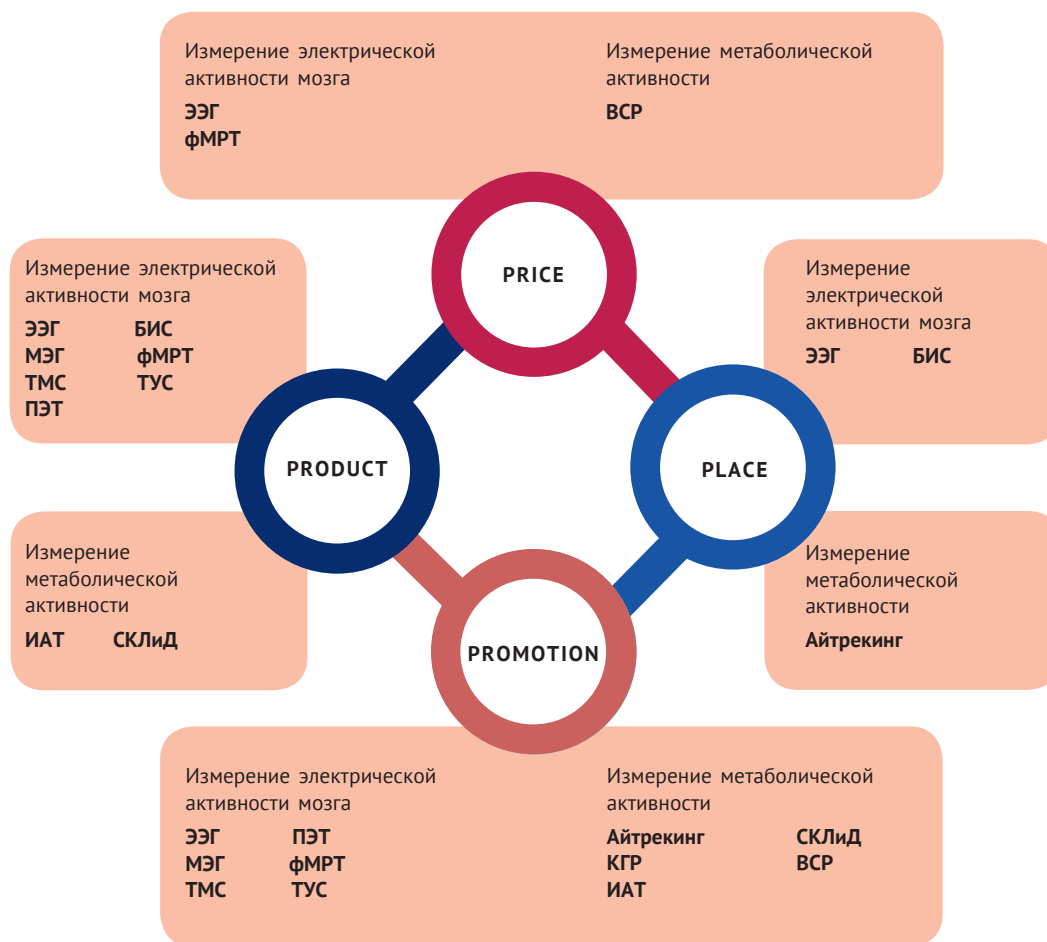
Измерение электрической активности мозга
ЭЭГ
фМРТ

Измерение метаболической активности
ВСР

PRICE

Измерение электрической активности мозга
ЭЭГ БИС
МЭГ фМРТ
ТМС ТУС
ПЭТ

Измерение электрической активности мозга
ЭЭГ БИС

PRODUCT

PLACE

Измерение метаболической активности
ИАТ СКЛиД

Измерение метаболической активности
Айтрекинг

PROMOTION

Измерение электрической активности мозга
ЭЭГ ПЭТ
МЭГ фМРТ
ТМС ТУС

Измерение метаболической активности
Айтрекинг СКЛиД
КГР ВСР
ИАТ